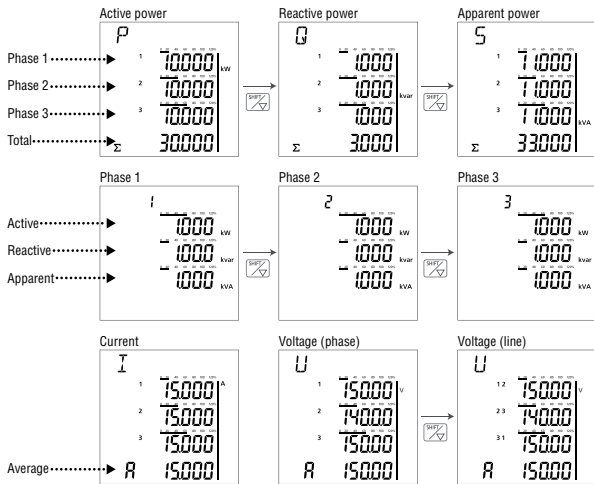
Active power

Phase 1

Phase 2

Phase 3

Total

P

1 10.000 kW

2 10.000

3 10.000

Σ 30.000

SHIFT

Reactive power

Q

1 1.000

2 1.000 kvar

3 1.000

Σ 3.000

SHIFT

Apparent power

S

1 11.000

2 11.000

3 11.000 kVA

Σ 33.000

Phase 1

Active

Reactive

Apparent

1

1.000 kW

1.000 kvar

1.000 kVA

Phase 2

2

1.000 kW

1.000 kvar

1.000 kVA

SHIFT

Phase 3

3

1.000 kW

1.000 kvar

1.000 kVA

Current

I

1 15.000 A

2 15.000

3 15.000

Average

A 15.000

Voltage (phase)

U

1 150.00 V

2 140.00

3 150.00

A 150.00

SHIFT

Voltage (line)

U

1 2 150.00 V

2 3 140.00

3 1 150.00

A 150.00